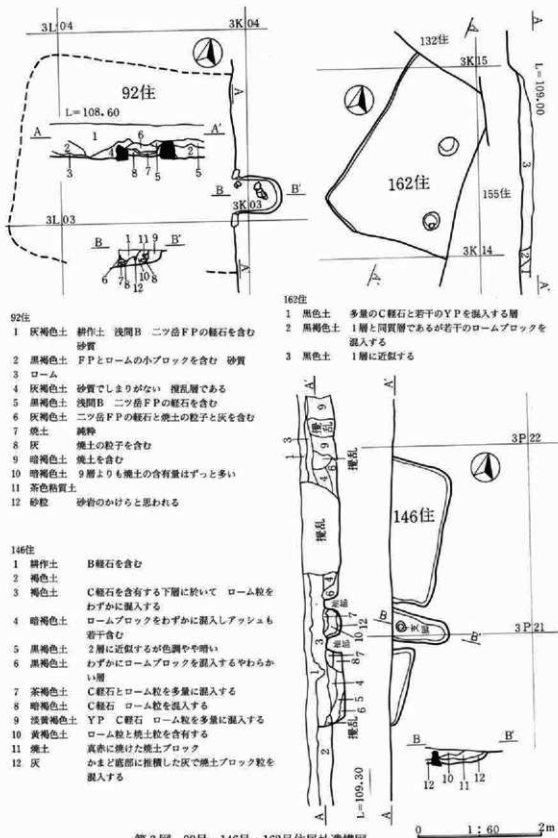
3L 04

3K 04

92住

L=108.60

A A'

1 6

2

3 8 7 5 5

B B'

3K 03

3L 03

B 1 11 9 B'

6 7 10 8

12

132住

3K 15

L=109.00

162住

155住

3K 14

A A'

92住
1 灰褐色土 耕作土 浅間B 二ツ岳FPの軽石を含む 砂質
2 黒褐色土 FPとロームの小ブロックを含む 砂質
3 ローム
4 灰褐色土 砂質でしまりがない 攪乱層である
5 黒褐色土 浅間B 二ツ岳FPの軽石を含む
6 灰褐色土 二ツ岳FPの軽石と焼土の粒子と灰を含む
7 焼土 純粋
8 灰 焼土の粒子を含む
9 暗褐色土 焼土を含む
10 暗褐色土 9層よりも焼土の含有量はずっと多い
11 茶色粘質土
12 砂粒 砂岩のかけらと思われる

162住
1 黒色土 多量のC軽石と若干のYPを混入する層
2 黒褐色土 1層と同質層であるが若干のロームブロックを混入する
3 黒色土 1層に近似する

146住
1 耕作土 B軽石を含む
2 褐色土
3 褐色土 C軽石を含有する下層に於いて ローム粒を わずかに混入する
4 暗褐色土 ロームブロックをわずかに混入しアッシュも 若干含む
5 黒褐色土 2層に近似するが色調やや暗い
6 黒褐色土 わずかにロームブロックを混入するやわらかい層
7 茶褐色土 C軽石とローム粒を多量に混入する
8 暗褐色土 C軽石 ローム粒を混入する
9 淡黄褐色土 YP C軽石 ローム粒を多量に混入する
10 黄褐色土 ローム粒と焼土粒を含有する
11 焼土 真赤に焼けた焼土ブロック
12 灰 かまど底部に推積した灰で焼土ブロック粒を混入する

3P 22

攪乱

146住

攪乱

3P 21

B B'

攪乱

L=109.30

A A'

B B'

12 10 11 12

第3図 92号、146号、162号住居址実測図

0 1:60 2m